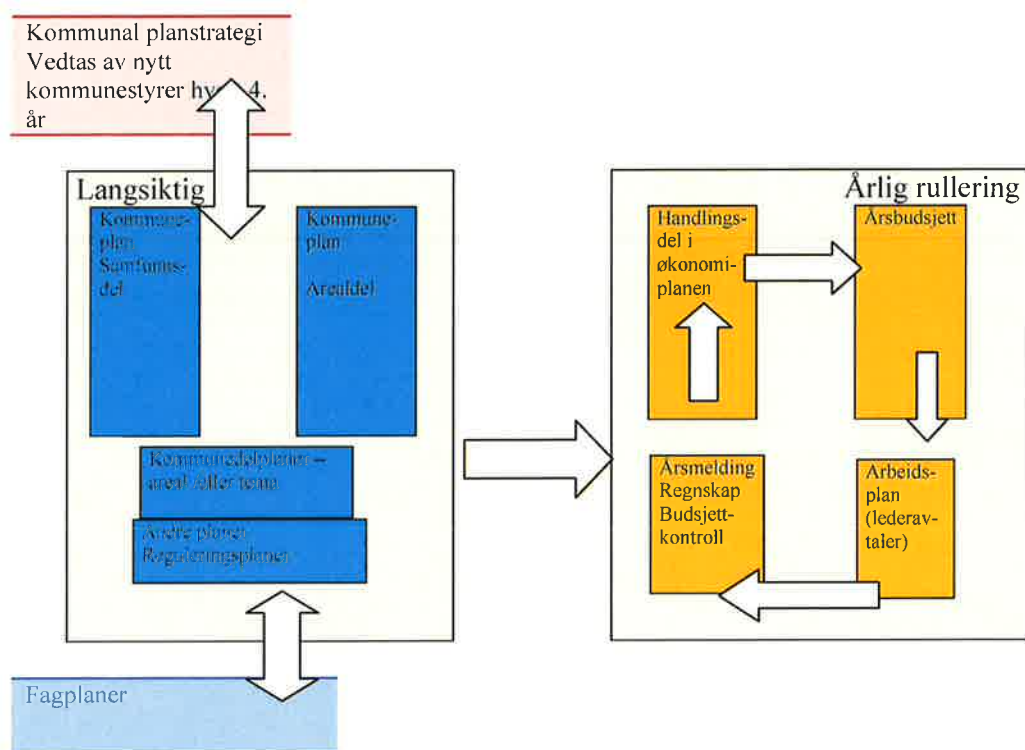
Kommunal planstrategi Vedtas av nytt kommunestyrer hv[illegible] 4. år

Langsiktig

Kommuneplan Samfunnsdel

Kommuneplan

Arealdel

Kommunedelplaner – areal eller tema

Andre planer Reguleringsplaner

Fagplaner

Årlig rullering

Handlingsdel i økonomiplanen

Årsbudsjett

Arbeidsplan (lederavtaler)

Årsmelding Regnskap Budsjettkontroll